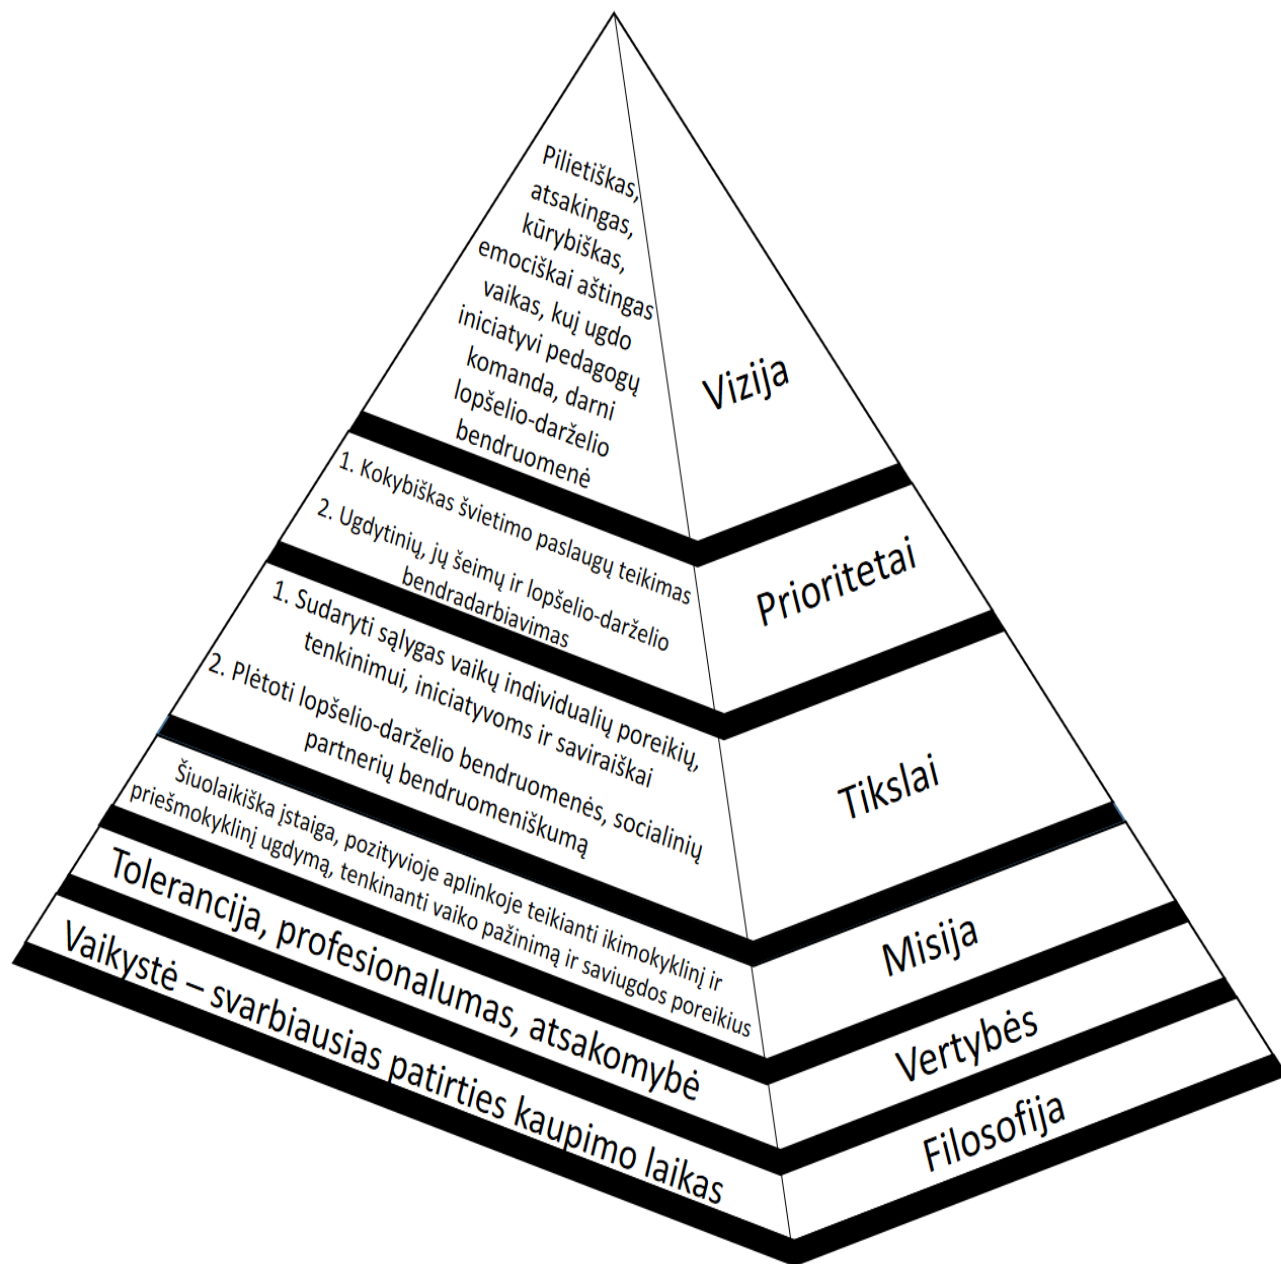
Pilietiškas, atsakingas, kūrybiškas, emociškai aštingas vaikas, kuį ugdo iniciatyvi pedagogų komanda, darni lopšelio-darželio bendruomenė

Vizija

1. Kokybiškas švietimo paslaugų teikimas
2. Ugdytinių, jų šeimų ir lopšelio-darželio bendradarbiavimas

Prioritetai

1. Sudaryti sąlygas vaikų individualių poreikių, tenkinimui, iniciatyvoms ir saviraiškai
2. Plėtoti lopšelio-darželio bendruomenės, socialinių partnerių bendruomeniškumą

Tikslai

Šiuolaikiška įstaiga, pozityvioje aplinkoje teikianti ikimokyklinį ir priešmokyklinį ugdymą, tenkinanti vaiko pažinimą ir saviugdos poreikius

Misija

Tolerancija, profesionalumas, atsakomybė

Vertybės

Vaikystė – svarbiausias patirties kaupimo laikas

Filosofija